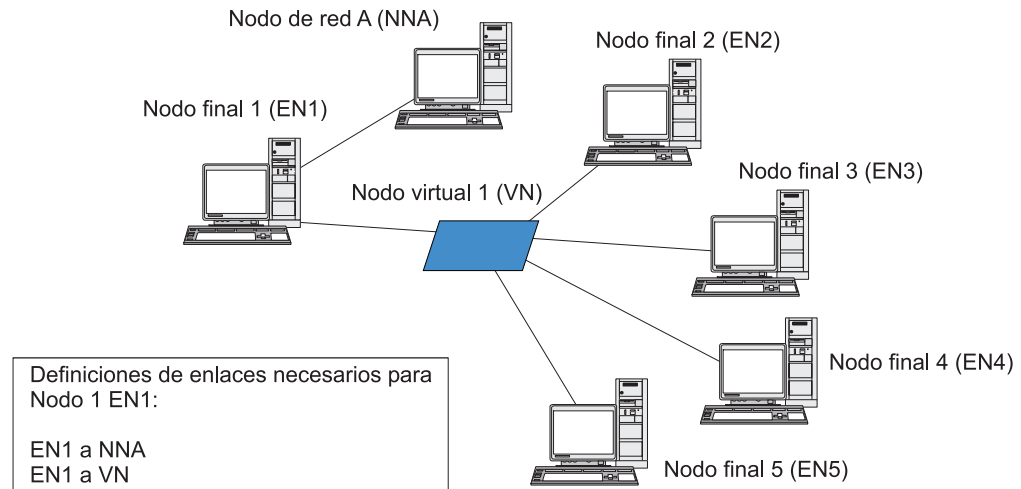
Nodo de red A (NNA)

Nodo final 2 (EN2)

Nodo final 1 (EN1)

Nodo virtual 1 (VN)

Nodo final 3 (EN3)

Nodo final 4 (EN4)

Definiciones de enlaces necesarios para Nodo 1 EN1:

EN1 a NNA
EN1 a VN

Nodo final 5 (EN5)